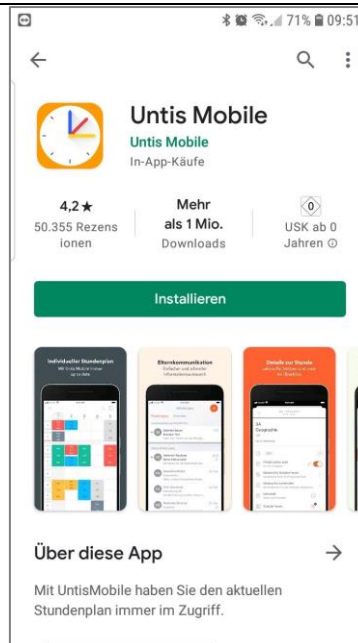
71% 09:51

Untis Mobile
Untis Mobile
In-App-Käufe

4,2 ★
50.355 Rezensionen

Mehr als 1 Mio.
Downloads

0
USK ab 0 Jahren ⓘ

Installieren

Individueller Stundenplan
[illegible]

Elternkommunikation
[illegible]

Details zur Stunde
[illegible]

Über diese App →

Mit UntisMobile haben Sie den aktuellen Stundenplan immer im Zugriff.